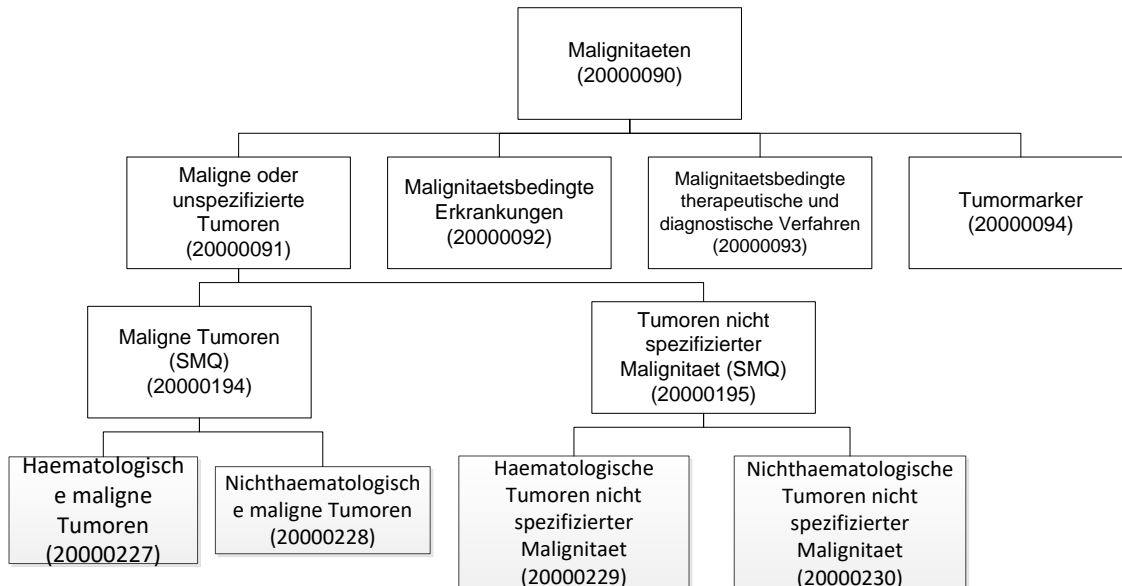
Malignitaeten (20000090)

Maligne oder unspezifizierte Tumoren (20000091)

Malignitaetsbedingte Erkrankungen (20000092)

Malignitaetsbedingte therapeutische und diagnostische Verfahren (20000093)

Tumormarker (20000094)

Maligne Tumoren (SMQ) (20000194)

Tumoren nicht spezifizierter Malignitaet (SMQ) (20000195)

Haematologische maligne Tumoren (20000227)

Nichthaematologische maligne Tumoren (20000228)

Haematologische Tumoren nicht spezifizierter Malignitaet (20000229)

Nichthaematologische Tumoren nicht spezifizierter Malignitaet (20000230)